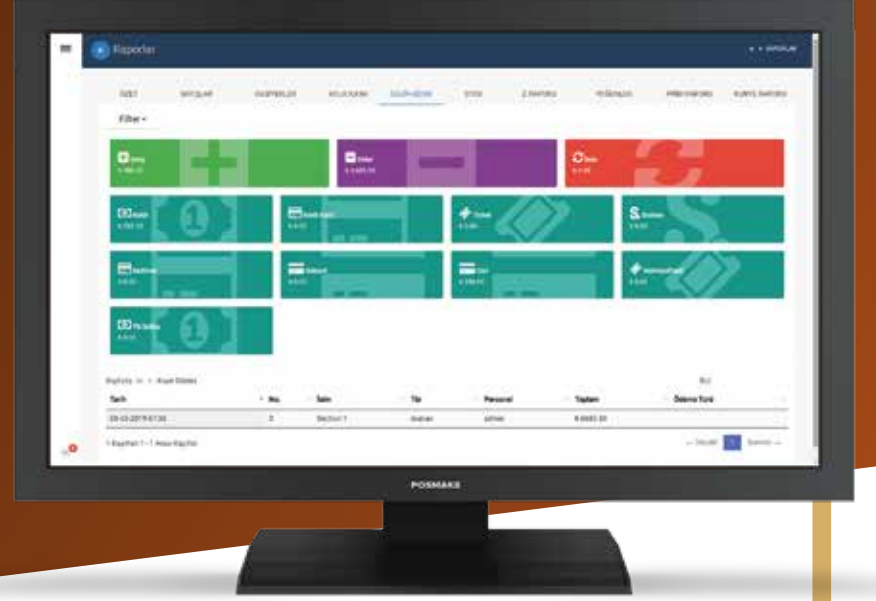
Raporlar

ÖZET | SATIŞLAR | ÜRÜN | KULLANICI | GİDER/GELİR | STOK | Z RAPORU | Y RAPORU | FİRMA RAPORU | KURYE RAPORU

Filtre

Giriş
Çıkış
İade

Nakit
Kredi Kartı
Ticket
Sodexo

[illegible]
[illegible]
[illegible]
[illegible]

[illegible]

| Tarih | No. | Salon | Tür | Personel | Toplam | Ödeme Türü |
|---|---|---|---|---|---|---|
| 28-03-2019 07:36 | 3 | Bölüm 1 | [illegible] | admin | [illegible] | |

POSMAKS